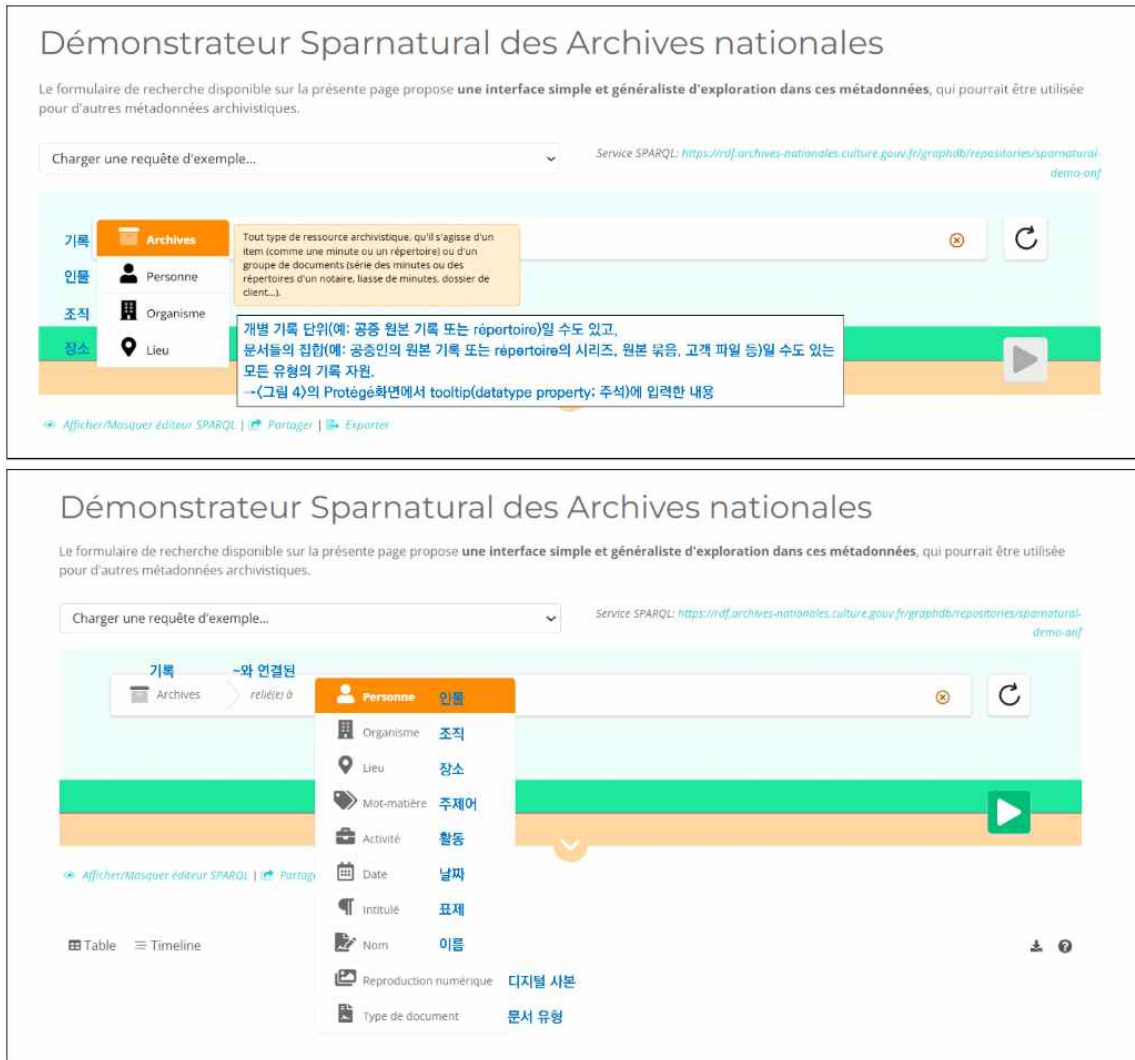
Démonstrateur Sparnatural des Archives nationales

Le formulaire de recherche disponible sur la présente page propose **une interface simple et généraliste d'exploration dans ces métadonnées**, qui pourrait être utilisée pour d'autres métadonnées archivistiques.

Charger une requête d'exemple...

Service SPARQL: https://rdf.archives-nationales.culture.gouv.fr/graphdb/repositories/sparnatural-demo-anf

기록 Archives
인물 Personne
조직 Organisme
장소 Lieu

Tout type de ressource archivistique, qu'il s'agisse d'un item (comme une minute ou un répertoire) ou d'un groupe de documents (série des minutes ou des répertoires d'un notaire, liasse de minutes, dossier de client...).

개별 기록 단위(예: 공증 원본 기록 또는 répertoire)일 수도 있고, 문서들의 집합(예: 공증인의 원본 기록 또는 répertoire의 시리즈, 원본 묶음, 고객 파일 등)일 수도 있는 모든 유형의 기록 자원.
→<그림 4>의 Protégé화면에서 tooltip(datatype property; 주석)에 입력한 내용

Afficher/Masquer éditeur SPARQL | Partager | Exporter

Démonstrateur Sparnatural des Archives nationales

Le formulaire de recherche disponible sur la présente page propose **une interface simple et généraliste d'exploration dans ces métadonnées**, qui pourrait être utilisée pour d'autres métadonnées archivistiques.

Charger une requête d'exemple...

Service SPARQL: https://rdf.archives-nationales.culture.gouv.fr/graphdb/repositories/sparnatural-demo-anf

기록 ~와 연결된
Archives relié(e) à

Personne 인물
Organisme 조직
Lieu 장소
Mot-matière 주제어
Activité 활동
Date 날짜
Intitulé 표제
Nom 이름
Reproduction numérique 디지털 사본
Type de document 문서 유형

Afficher/Masquer éditeur SPARQL | Partage

Table Timeline